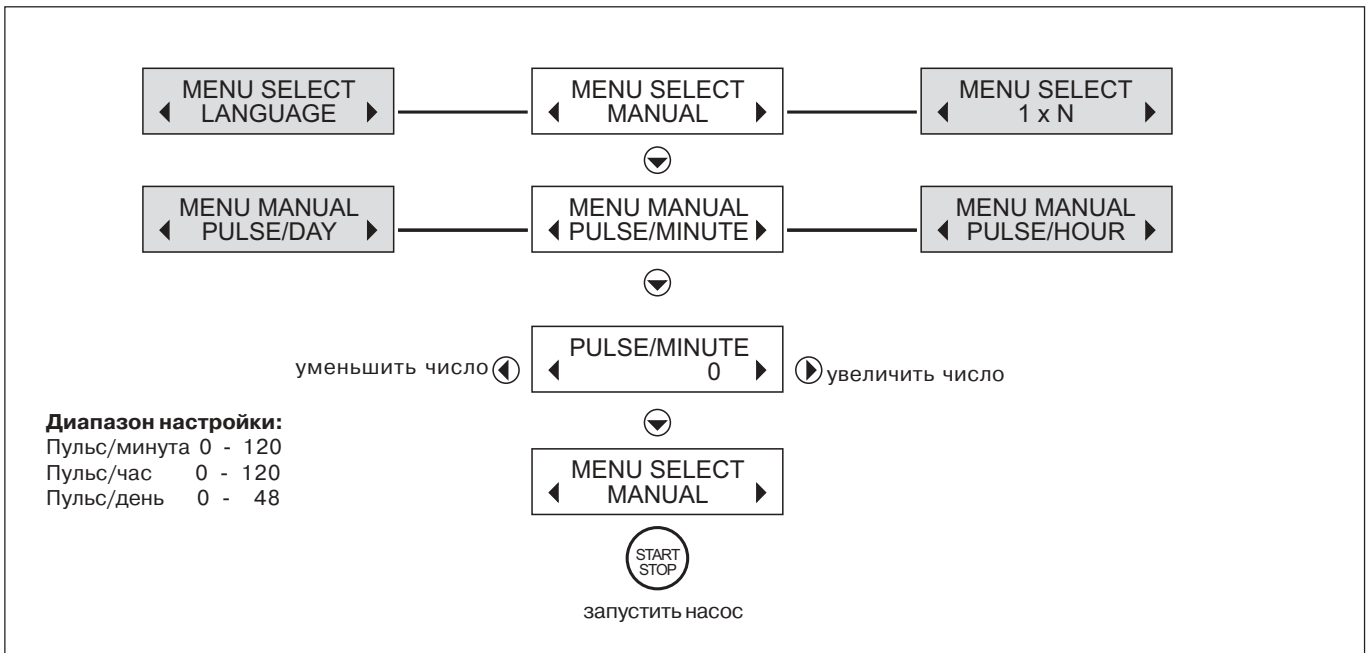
MENU SELECT LANGUAGE

MENU SELECT MANUAL

MENU SELECT 1 x N

MENU MANUAL PULSE/DAY

MENU MANUAL PULSE/MINUTE

MENU MANUAL PULSE/HOUR

уменьшить число

PULSE/MINUTE 0

увеличить число

**Диапазон настройки:**
Пульс/минута 0 - 120
Пульс/час 0 - 120
Пульс/день 0 - 48

MENU SELECT MANUAL

START STOP

запустить насос